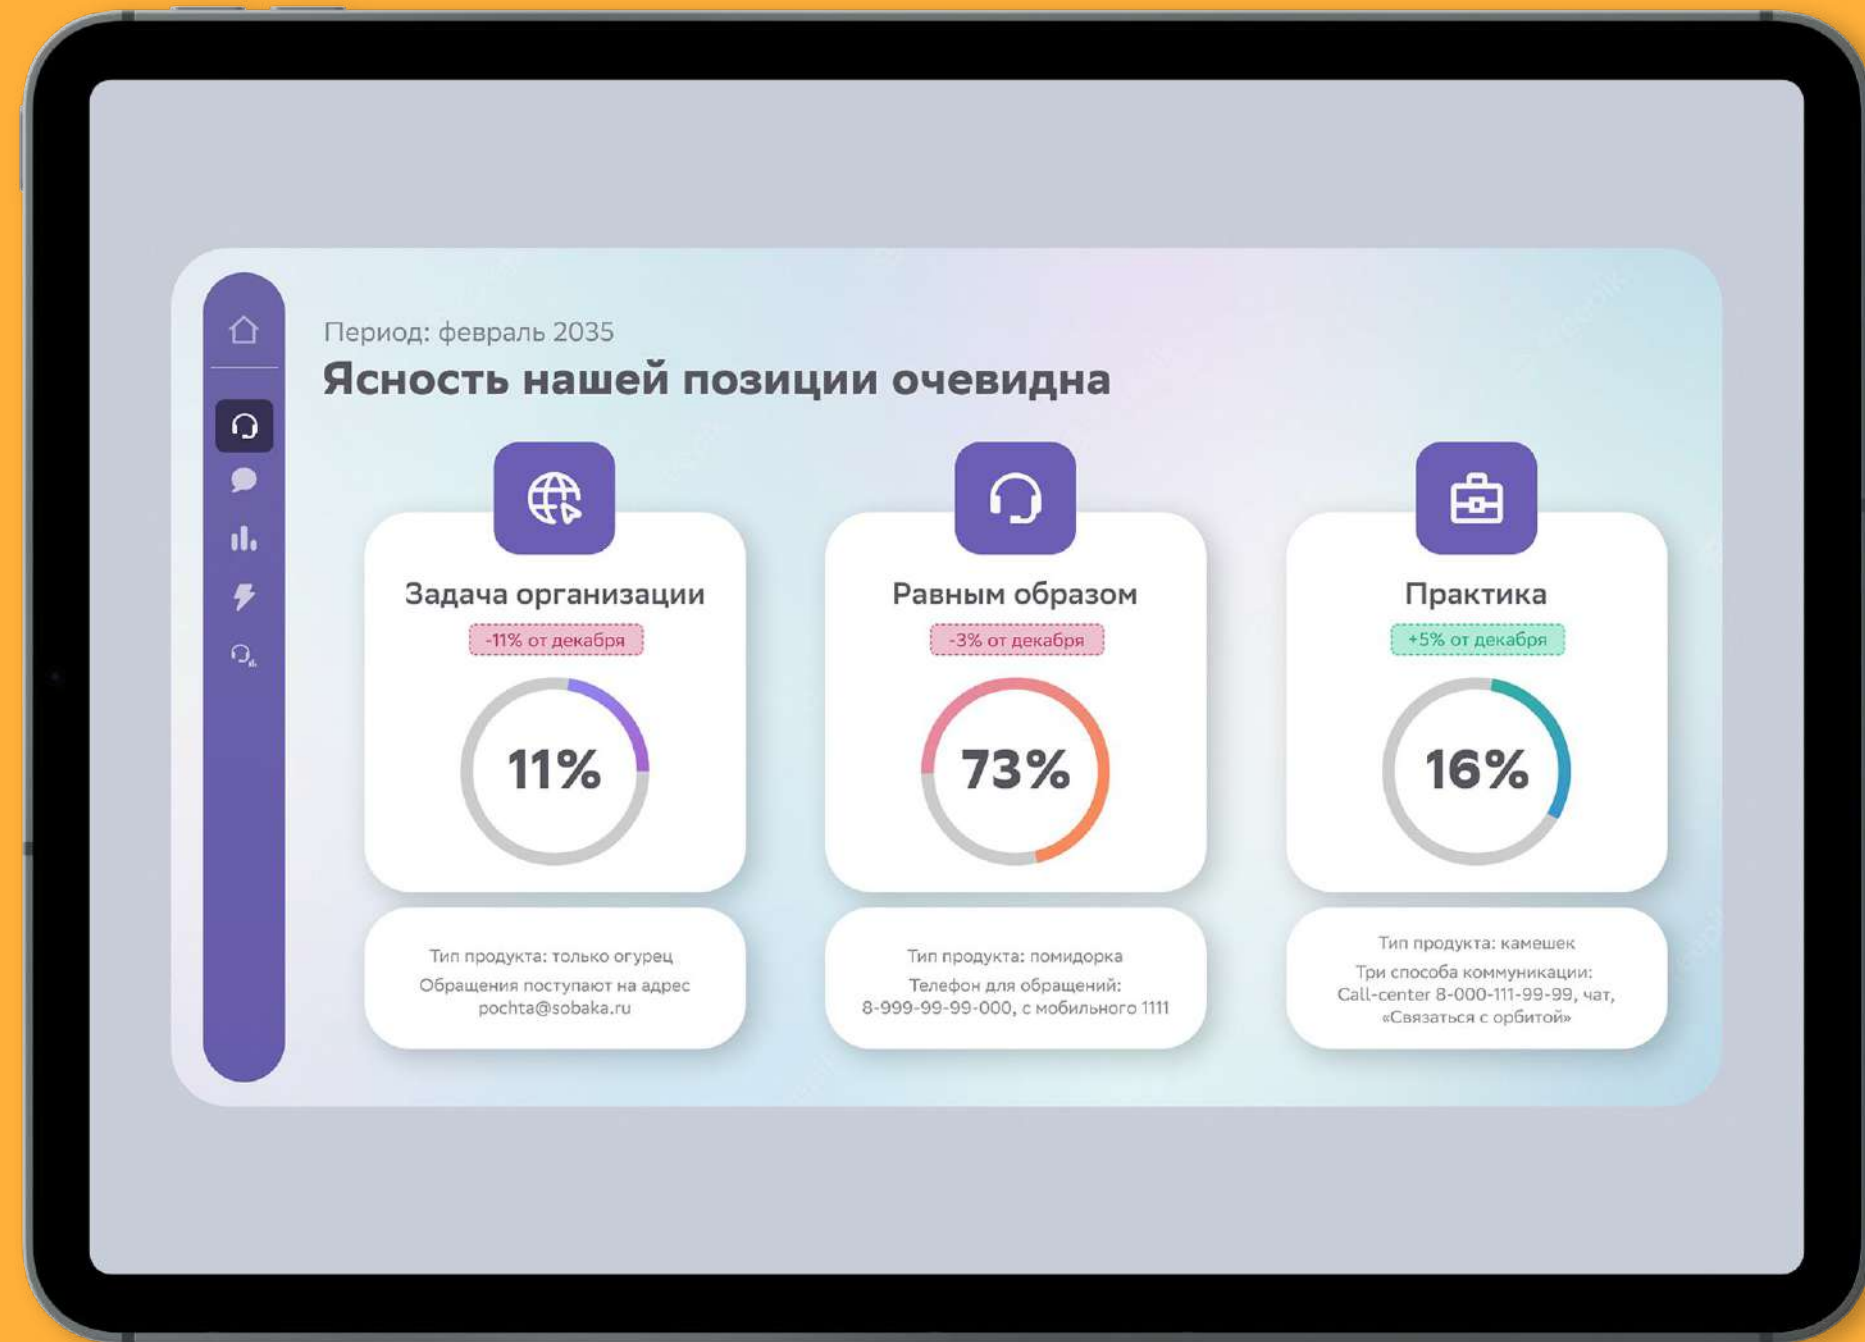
Период: февраль 2035

Ясность нашей позиции очевидна

Задача организации

-11% от декабря

11%

Равным образом

-3% от декабря

73%

Практика

+5% от декабря

16%

Тип продукта: только огурец
Обращения поступают на адрес pochta@sobaka.ru

Тип продукта: помидорка
Телефон для обращений: 8-999-99-99-000, с мобильного 1111

Тип продукта: камешек
Три способа коммуникации: Call-center 8-000-111-99-99, чат, «Связаться с орбитой»